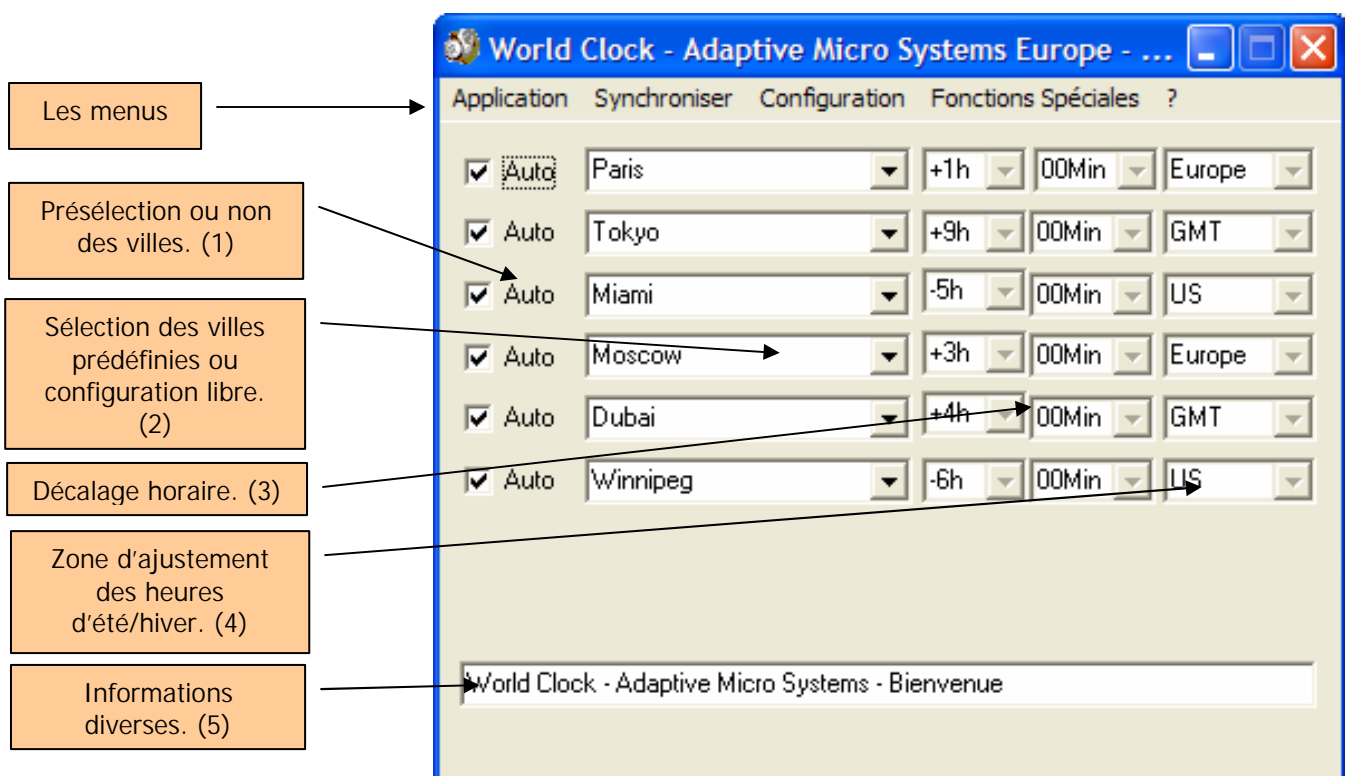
World Clock - Adaptive Micro Systems Europe - ...

Application Synchroniser Configuration Fonctions Spéciales ?

| | | | | |
|---|---|---|---|---|
| Auto | Paris | +1h | 00Min | Europe |
| Auto | Tokyo | +9h | 00Min | GMT |
| Auto | Miami | -5h | 00Min | US |
| Auto | Moscow | +3h | 00Min | Europe |
| Auto | Dubai | +4h | 00Min | GMT |
| Auto | Winnipeg | -6h | 00Min | US |

World Clock - Adaptive Micro Systems - Bienvenue

Les menus

Présélection ou non des villes. (1)

Sélection des villes prédéfinies ou configuration libre. (2)

Décalage horaire. (3)

Zone d'ajustement des heures d'été/hiver. (4)

Informations diverses. (5)